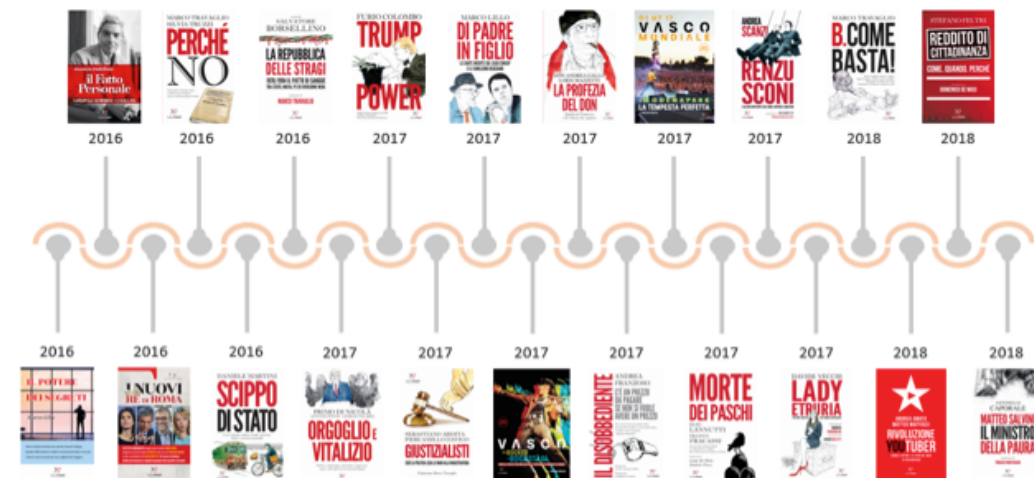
il Fatto Personale

2016

MARCO TRAVAGLIO SILVIA TRUZZI
PERCHÉ NO

2016

SALVATORE BORSELLINO
LA REPUBBLICA DELLE STRAGI

MARCO TRAVAGLIO

2016

FURIO COLOMBO
TRUMP POWER

2017

MARCO LILLO
DI PADRE IN FIGLIO

2017

LA PROFEZIA DEL DON

2017

VASCO MONDIALE
LA TEMPESTA PERFETTA

2017

ANDREA SCANZI
RENZUSCONI

2017

MARCO TRAVAGLIO
B. COME BASTA!

2018

STEFANO FELTRI
REDDITO DI CITTADINANZA
COME, QUANDO, PERCHÉ

2018

2016

IL POTERE DEI SEGRETI

2016

I NUOVI RE DI ROMA

2016

DANIELE MARTINI
SCIPPO DI STATO

2017

PRIMO DI NICOLA
ORGOGLIO E VITALIZIO

2017

GIUSTIZIALISTI

2017

VASCO

2017

ANDREA FRANZOSO
IL DISOBBEDIENTE
C'È UN PREZZO DA PAGARE SE NON SI VUOLE AVERE UN PREZZO

2017

MORTE DEI PASCHI

2017

DAVIDE VECCHI
LADY ETRURIA

2017

RIVOLUZIONE YOUTUBER

2018

MATTEO SALVINI IL MINISTRO DELLA PAURA

2018